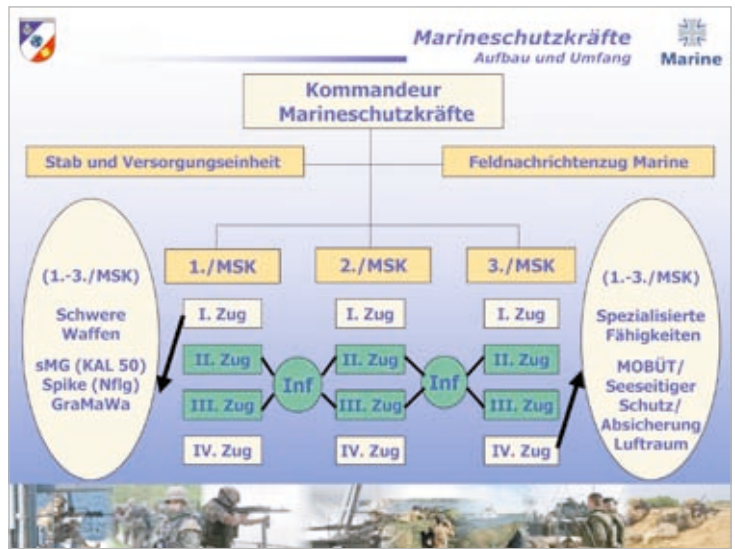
Marineschutzkräfte
Aufbau und Umfang

Marine

Kommandeur Marineschutzkräfte

Stab und Versorgungseinheit

Feldnachrichtenzug Marine

(1.-3./MSK)

Schwere Waffen

sMG (KAL 50)
Spike (Nflg)
GraMaWa

1./MSK

I. Zug
II. Zug
III. Zug
IV. Zug

Inf

2./MSK

I. Zug
II. Zug
III. Zug
IV. Zug

Inf

3./MSK

I. Zug
II. Zug
III. Zug
IV. Zug

(1.-3./MSK)

Spezialisierte Fähigkeiten

MOBÜT/
Seeseitiger Schutz/
Absicherung Luftraum